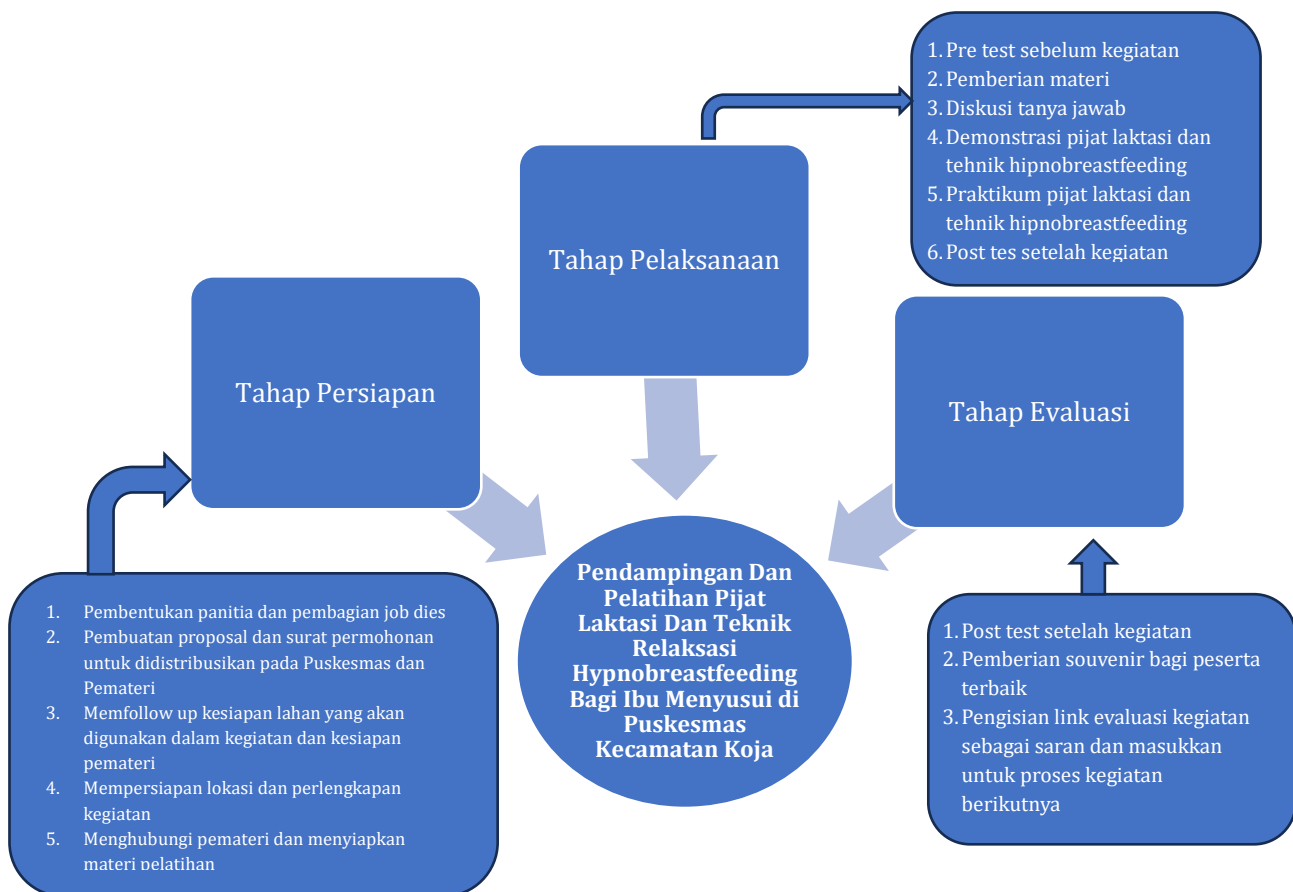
1. Pre test sebelum kegiatan
2. Pemberian materi
3. Diskusi tanya jawab
4. Demonstrasi pijat laktasi dan tehnik hipnobreastfeeding
5. Praktikum pijat laktasi dan tehnik hipnobreastfeeding
6. Post tes setelah kegiatan

Tahap Pelaksanaan

Tahap Persiapan

Tahap Evaluasi

Pendampingan Dan Pelatihan Pijat Laktasi Dan Teknik Relaksasi Hypnobreastfeeding Bagi Ibu Menyusui di Puskesmas Kecamatan Koja

1. Pembentukan panitia dan pembagian job dies
2. Pembuatan proposal dan surat permohonan untuk didistribusikan pada Puskesmas dan Pemateri
3. Memfollow up kesiapan lahan yang akan digunakan dalam kegiatan dan kesiapan pemateri
4. Mempersiapan lokasi dan perlengkapan kegiatan
5. Menghubungi pemateri dan menyiapkan materi pelatihan

1. Post test setelah kegiatan
2. Pemberian souvenir bagi peserta terbaik
3. Pengisian link evaluasi kegiatan sebagai saran dan masukkan untuk proses kegiatan berikutnya